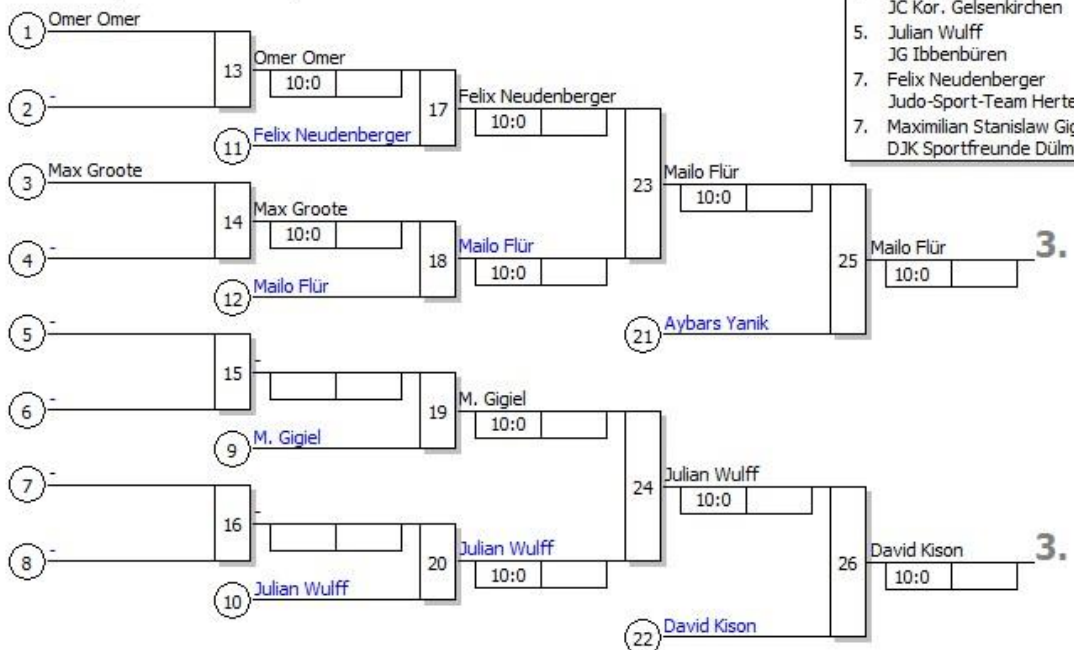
1 Omer Omer
2 -
13
Omer Omer
10:0
11 Felix Neudenberger
17
Felix Neudenberger
10:0
3 Max Groote
4 -
14
Max Groote
10:0
12 Mailo Flür
18
Mailo Flür
10:0
23
Mailo Flür
10:0
21 Aybars Yanik
25
Mailo Flür
10:0
3.
5 -
6 -
15
-
9 M. Gigiel
19
M. Gigiel
10:0
7 -
8 -
16
-
10 Julian Wulff
20
Julian Wulff
10:0
24
Julian Wulff
10:0
22 David Kison
26
David Kison
10:0
3.

JC Kor. Gelsenkirchen
5. Julian Wulff
JG Ibbenbüren
7. Felix Neudenberger
Judo-Sport-Team Herte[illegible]
7. Maximilian Stanislaw Gi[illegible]
DJK Sportfreunde Dülm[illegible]